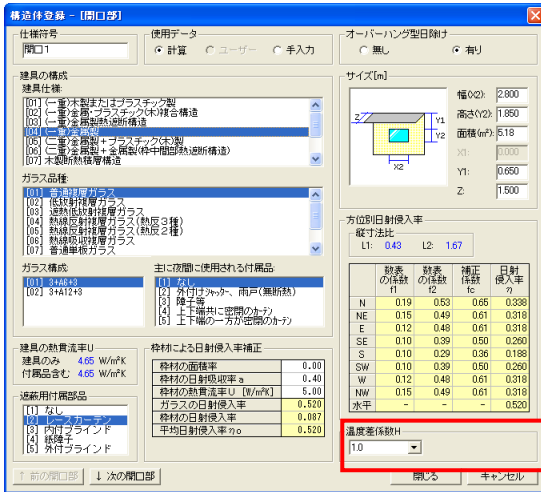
構造体登録 - [開口部]

仕様符号
開口1

使用データ
計算　ユーザー　手入力

オーバーハング型日除け
無し　有り

建具の構成
建具仕様:
[01] (一重)木製またはプラスチック製
[02] (一重)金属・プラスチック(木)複合構造
[03] (一重)金属製熱遮断構造
[04] (一重)金属製
[05] (二重)金属製+プラスチック(木)製
[06] (二重)金属製+金属製(枠中間部熱遮断構造)
[07] 木製断熱積層構造

ガラス品種:
[01] 普通複層ガラス
[02] 低放射複層ガラス
[03] 遮熱低放射複層ガラス
[04] 熱線反射複層ガラス(熱反3種)
[05] 熱線反射複層ガラス(熱反2種)
[06] 熱線吸収複層ガラス
[07] 普通単板ガラス

ガラス構成:
[01] 3+A6+3
[02] 3+A12+3

主に夜間に使用される付属品:
[1] なし
[2] 外付けシャッター、雨戸(無断熱)
[3] 障子等
[4] 上下端共に密閉のカーテン
[5] 上下端の一方が密閉のカーテン

サイズ[m]
Z　Y1　Y2　X2
幅(X2): 2.800
高さ(Y2): 1.850
面積(m²): 5.18
X1: 0.000
Y1: 0.650
Z: 1.500

方位別日射侵入率
縦寸法比
L1: 0.43　L2: 1.67

|  | 数表の係数 f1 | 数表の係数 f2 | 補正係数 fc | 日射侵入率 η |
|---|---|---|---|---|
| N | 0.19 | 0.53 | 0.65 | 0.338 |
| NE | 0.15 | 0.49 | 0.61 | 0.318 |
| E | 0.12 | 0.48 | 0.61 | 0.318 |
| SE | 0.10 | 0.39 | 0.50 | 0.260 |
| S | 0.10 | 0.29 | 0.36 | 0.188 |
| SW | 0.10 | 0.39 | 0.50 | 0.260 |
| W | 0.12 | 0.48 | 0.61 | 0.318 |
| NW | 0.15 | 0.49 | 0.61 | 0.318 |
| 水平 | - | - | - | 0.520 |

建具の熱貫流率U
建具のみ　4.65 W/m²K
付属品含む　4.65 W/m²K

枠材による日射侵入率補正

| 枠材の面積率 | 0.00 |
|---|---|
| 枠材の日射吸収率 a | 0.40 |
| 枠材の熱貫流率U [W/m²K] | 5.00 |
| ガラスの日射侵入率 | 0.520 |
| 枠材の日射侵入率 | 0.087 |
| 平均日射侵入率 ηo | 0.520 |

返薪用付属部品
[1] なし
[2] レースカーテン
[3] 内付ブラインド
[4] 紙障子
[5] 外付ブラインド

温度差係数H
1.0

↑ 前の開口部　↓ 次の開口部　閉じる　キャンセル